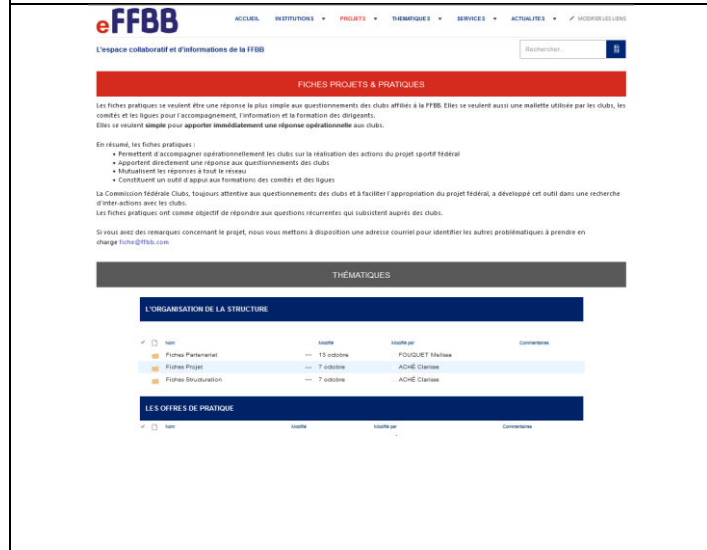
eFFBB

ACCUEIL INSTITUTIONS ▾ PROJETS ▾ THEMATIQUES ▾ SERVICES ▾ ACTUALITES ▾ MODIFIER LES LIENS

L'espace collaboratif et d'informations de la FFBB

Rechercher...

FICHES PROJETS & PRATIQUES

Les fiches pratiques se veulent être une réponse la plus simple aux questionnements des clubs affiliés à la FFBB. Elles se veulent aussi une mallette utilisée par les clubs, les comités et les ligues pour l'accompagnement, l'information et la formation des dirigeants.
Elles se veulent simple pour apporter immédiatement une réponse opérationnelle aux clubs.

En résumé, les fiches pratiques :
• Permettent d'accompagner opérationnellement les clubs sur la réalisation des actions du projet sportif fédéral
• Apportent directement une réponse aux questionnements des clubs
• Mutualisent les réponses à tout le réseau
• Constituent un outil d'appui aux formations des comités et des ligues

La Commission fédérale Clubs, toujours attentive aux questionnements des clubs et à faciliter l'appropriation du projet fédéral, a développé cet outil dans une recherche d'inter-actions avec les clubs.
Les fiches pratiques ont comme objectif de répondre aux questions récurrentes qui subsistent auprès des clubs.

Si vous avez des remarques concernant le projet, nous vous mettons à disposition une adresse courriel pour identifier les autres problématiques à prendre en charge fiches@ffbb.com

THÉMATIQUES

L'ORGANISATION DE LA STRUCTURE

| Nom | Modifié | Modifié par | Commentaires |
|---|---|---|---|
| Fiches Partenariat | 13 octobre | FOUQUET Melissa | |
| Fiches Projet | 7 octobre | ACHÉ Clarisse | |
| Fiches Structuration | 7 octobre | ACHÉ Clarisse | |

LES OFFRES DE PRATIQUE

| Nom | Modifié | Modifié par | Commentaires |
|---|---|---|---|